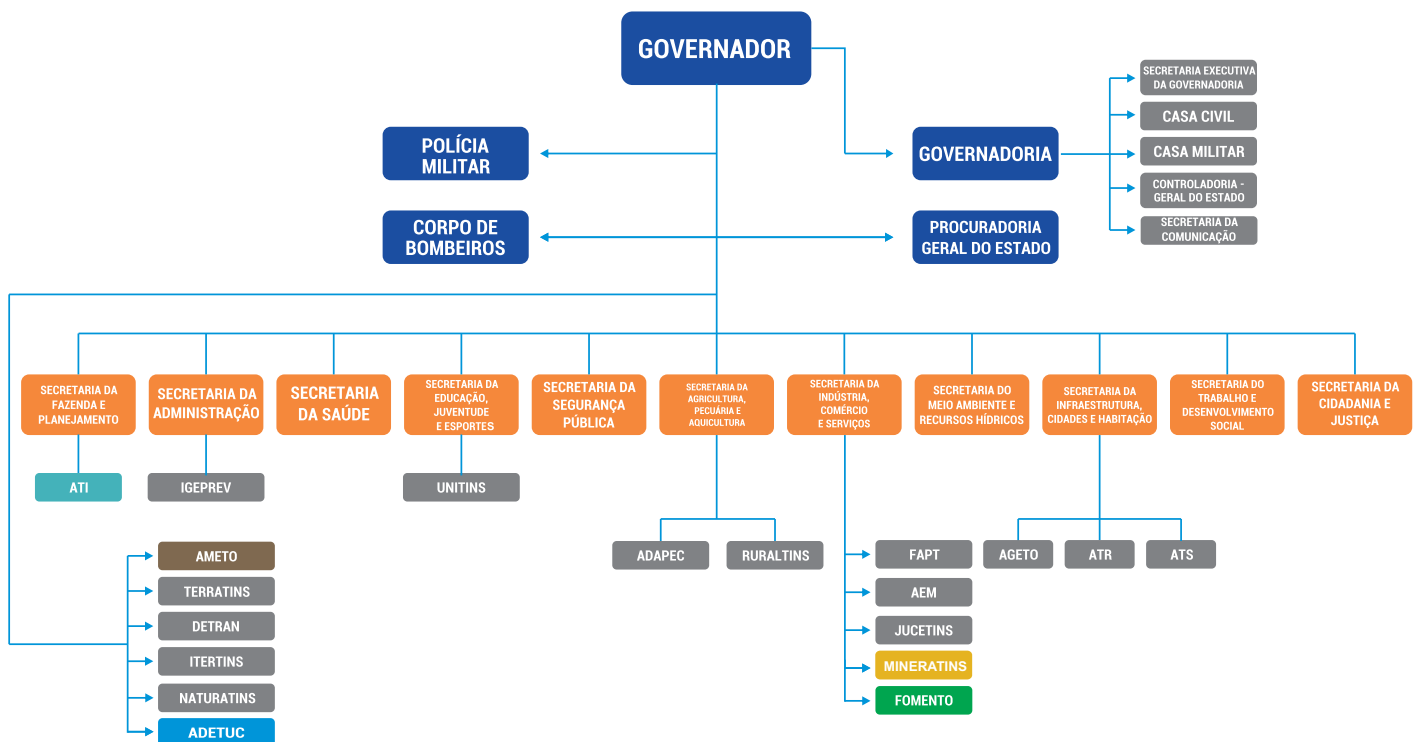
GOVERNADOR

POLÍCIA MILITAR

CORPO DE BOMBEIROS

GOVERNADORIA

PROCURADORIA GERAL DO ESTADO

SECRETARIA EXECUTIVA DA GOVERNADORIA

CASA CIVIL

CASA MILITAR

CONTROLADORIA - GERAL DO ESTADO

SECRETARIA DA COMUNICAÇÃO

SECRETARIA DA FAZENDA E PLANEJAMENTO

SECRETARIA DA ADMINISTRAÇÃO

SECRETARIA DA SAÚDE

SECRETARIA DA EDUCAÇÃO, JUVENTUDE E ESPORTES

SECRETARIA DA SEGURANÇA PÚBLICA

SECRETARIA DA AGRICULTURA, PECUÁRIA E AQUICULTURA

SECRETARIA DA INDÚSTRIA, COMÉRCIO E SERVIÇOS

SECRETARIA DO MEIO AMBIENTE E RECURSOS HÍDRICOS

SECRETARIA DA INFRAESTRUTURA, CIDADES E HABITAÇÃO

SECRETARIA DO TRABALHO E DESENVOLVIMENTO SOCIAL

SECRETARIA DA CIDADANIA E JUSTIÇA

ATI

IGEPREV

UNITINS

ADAPEC

RURALTINS

FAPT

AEM

JUCETINS

MINERATINS

FOMENTO

AGETO

ATR

ATS

AMETO

TERRATINS

DETRAN

ITERTINS

NATURATINS

ADETUC